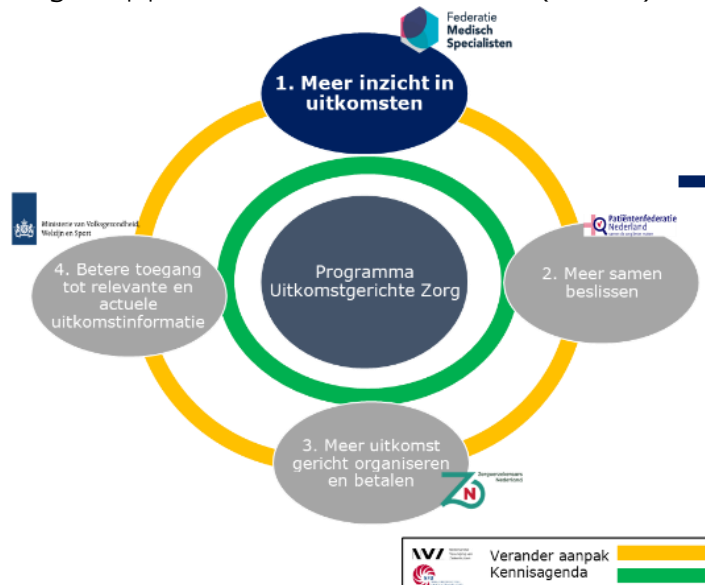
Federatie Medisch Specialisten

1. Meer inzicht in uitkomsten

Ministerie van Volksgezondheid, Welzijn en Sport

Patiëntenfederatie Nederland

4. Betere toegang tot relevante en actuele uitkomstinformatie

Programma Uitkomstgerichte Zorg

2. Meer samen beslissen

3. Meer uitkomst gericht organiseren en betalen

Zorgverzekeraars Nederland

NVZ

Verander aanpak

Kennisagenda